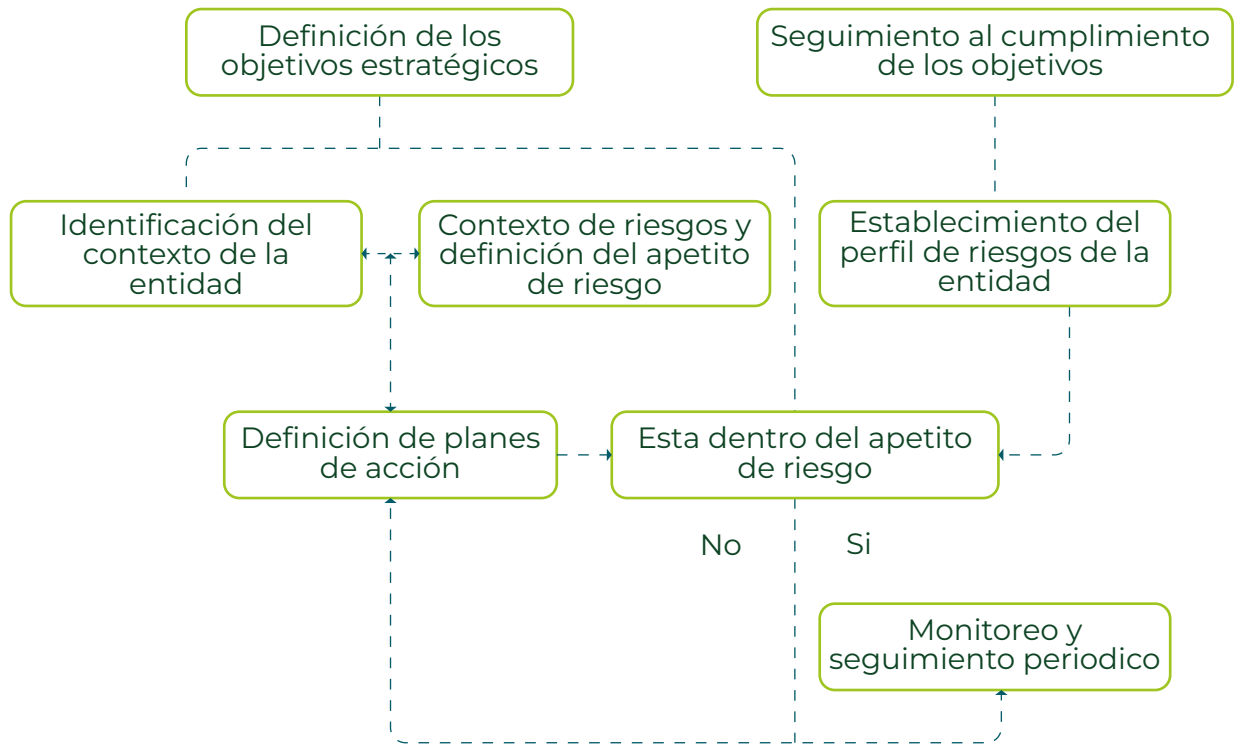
Definición de los objetivos estratégicos

Seguimiento al cumplimiento de los objetivos

Identificación del contexto de la entidad

Contexto de riesgos y definición del apetito de riesgo

Establecimiento del perfil de riesgos de la entidad

Definición de planes de acción

Esta dentro del apetito de riesgo

No

Si

Monitoreo y seguimiento periodico